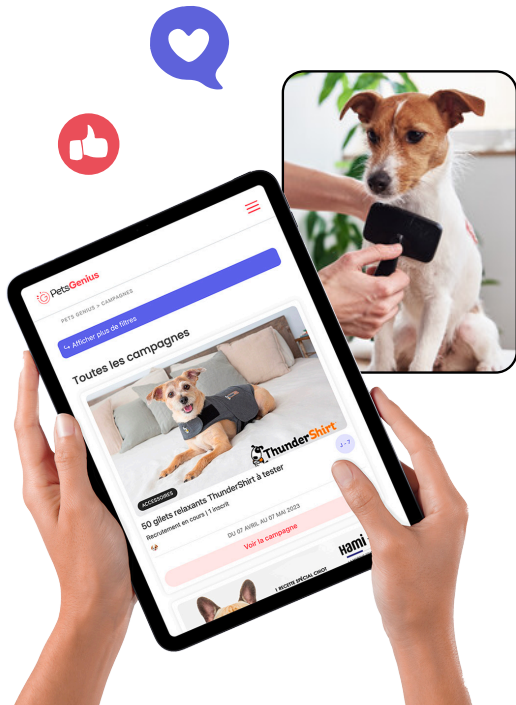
PetsGenius

PETS GENIUS > CAMPAGNES

Afficher plus de filtres

Toutes les campagnes

ThunderShirt

ACCESSOIRES

50 gilets relaxants ThunderShirt à tester

Recrutement en cours | 1 inscrit

DU 07 AVRIL AU 07 MAI 2023

Voir la campagne

Hami

1 RECETTE SPÉCIAL CHIOT